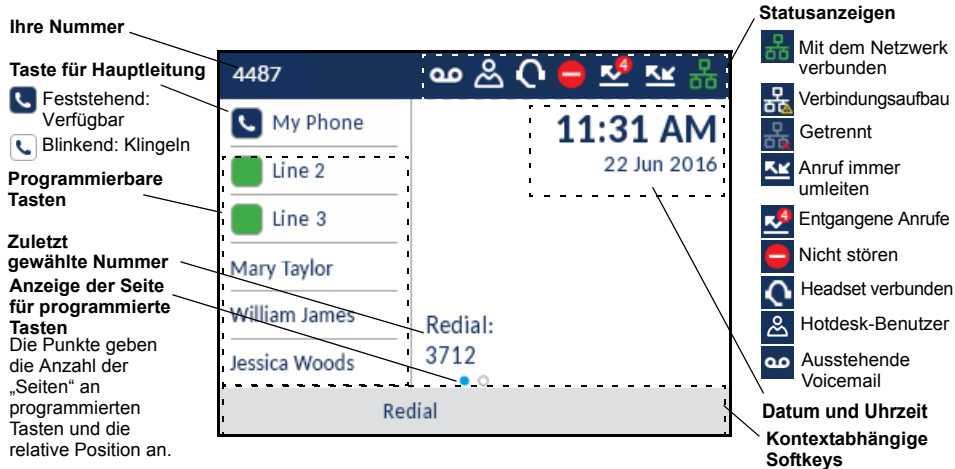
Ihre Nummer

Taste für Hauptleitung

Feststehend: Verfügbar

Blinkend: Klingeln

Programmierbare Tasten

Zuletzt gewählte Nummer

Anzeige der Seite für programmierte Tasten

Die Punkte geben die Anzahl der „Seiten“ an programmierten Tasten und die relative Position an.

4487

My Phone

Line 2

Line 3

Mary Taylor

William James

Jessica Woods

11:31 AM

22 Jun 2016

Redial:
3712

Redial

Statusanzeigen

Mit dem Netzwerk verbunden

Verbindungsaufbau

Getrennt

Anruf immer umleiten

4

Entgangene Anrufe

Nicht stören

Headset verbunden

Hotdesk-Benutzer

Ausstehende Voicemail

Datum und Uhrzeit

Kontextabhängige Softkeys